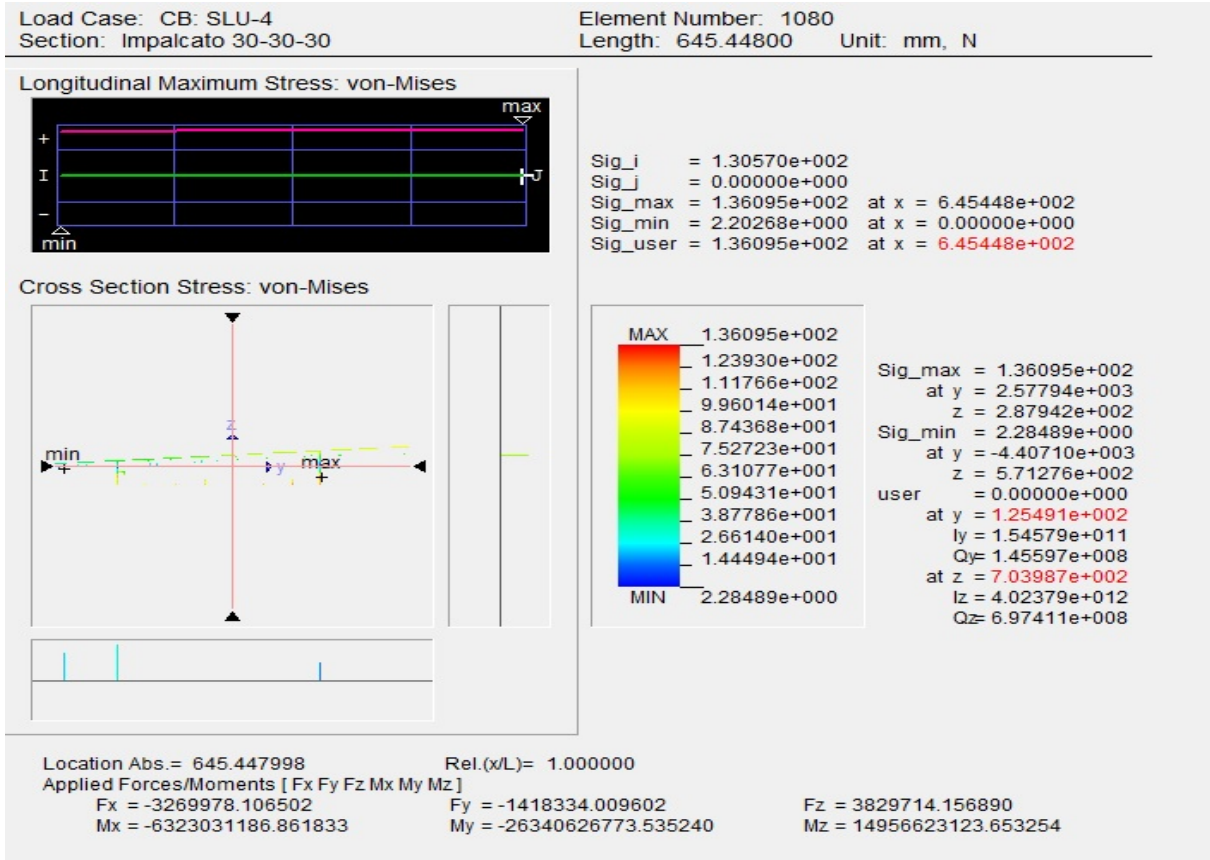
Load Case: CB: SLU-4
Section: Impalcato 30-30-30

Element Number: 1080
Length: 645.44800 Unit: mm, N

Longitudinal Maximum Stress: von-Mises

max
+
I
J
–
min

Sig_i = 1.30570e+002
Sig_j = 0.00000e+000
Sig_max = 1.36095e+002 at x = 6.45448e+002
Sig_min = 2.20268e+000 at x = 0.00000e+000
Sig_user = 1.36095e+002 at x = 6.45448e+002

Cross Section Stress: von-Mises

z
min
y
max

MAX 1.36095e+002
1.23930e+002
1.11766e+002
9.96014e+001
8.74368e+001
7.52723e+001
6.31077e+001
5.09431e+001
3.87786e+001
2.66140e+001
1.44494e+001
MIN 2.28489e+000

Sig_max = 1.36095e+002
at y = 2.57794e+003
z = 2.87942e+002
Sig_min = 2.28489e+000
at y = -4.40710e+003
z = 5.71276e+002
user = 0.00000e+000
at y = 1.25491e+002
Iy = 1.54579e+011
Qy= 1.45597e+008
at z = 7.03987e+002
Iz = 4.02379e+012
Qz= 6.97411e+008

Location Abs.= 645.447998 Rel.(x/L)= 1.000000
Applied Forces/Moments [ Fx Fy Fz Mx My Mz ]
Fx = -3269978.106502 Fy = -1418334.009602 Fz = 3829714.156890
Mx = -6323031186.861833 My = -26340626773.535240 Mz = 14956623123.653254